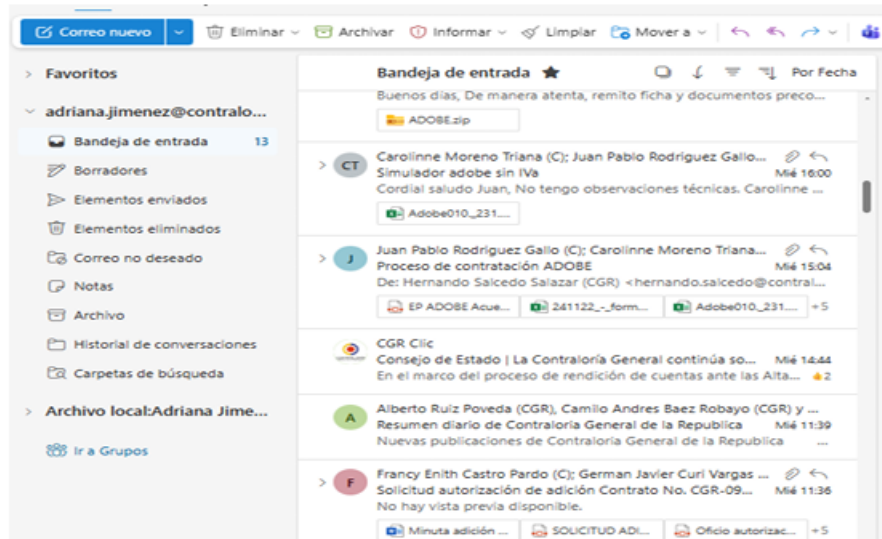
Correo nuevo | Eliminar | Archivar | Informar | Limpiar | Mover a

Favoritos

adriana.jimenez@contralo...

Bandeja de entrada 13
Borradores
Elementos enviados
Elementos eliminados
Correo no deseado
Notas
Archivo
Historial de conversaciones
Carpetas de búsqueda

Archivo local:Adriana Jime...

Ir a Grupos

Bandeja de entrada ★ Por Fecha

Buenos días, De manera atenta, remito ficha y documentos preco...
ADOBE.zip

CT Carolinne Moreno Triana (C); Juan Pablo Rodriguez Gallo...
Simulador adobe sin IVa Mié 16:00
Cordial saludo Juan, No tengo observaciones técnicas. Carolinne ...
Adobe010_231....

J Juan Pablo Rodriguez Gallo (C); Carolinne Moreno Triana...
Proceso de contratación ADOBE Mié 15:04
De: Hernando Salcedo Salazar (CGR) <hernando.salcedo@contral...
EP ADOBE Acue... | 241122_-_form... | Adobe010_231.... +5

CGR Clic
Consejo de Estado | La Contraloría General continúa so... Mié 14:44
En el marco del proceso de rendición de cuentas ante las Alta... 2

A Alberto Ruiz Poveda (CGR), Camilo Andres Baez Robayo (CGR) y ...
Resumen diario de Contraloría General de la Republica Mié 11:39
Nuevas publicaciones de Contraloría General de la Republica ...

F Francy Enith Castro Pardo (C); German Javier Curi Vargas ...
Solicitud autorización de adición Contrato No. CGR-09... Mié 11:36
No hay vista previa disponible.
Minuta adición ... | SOLICITUD ADI... | Oficio autorizac... +5